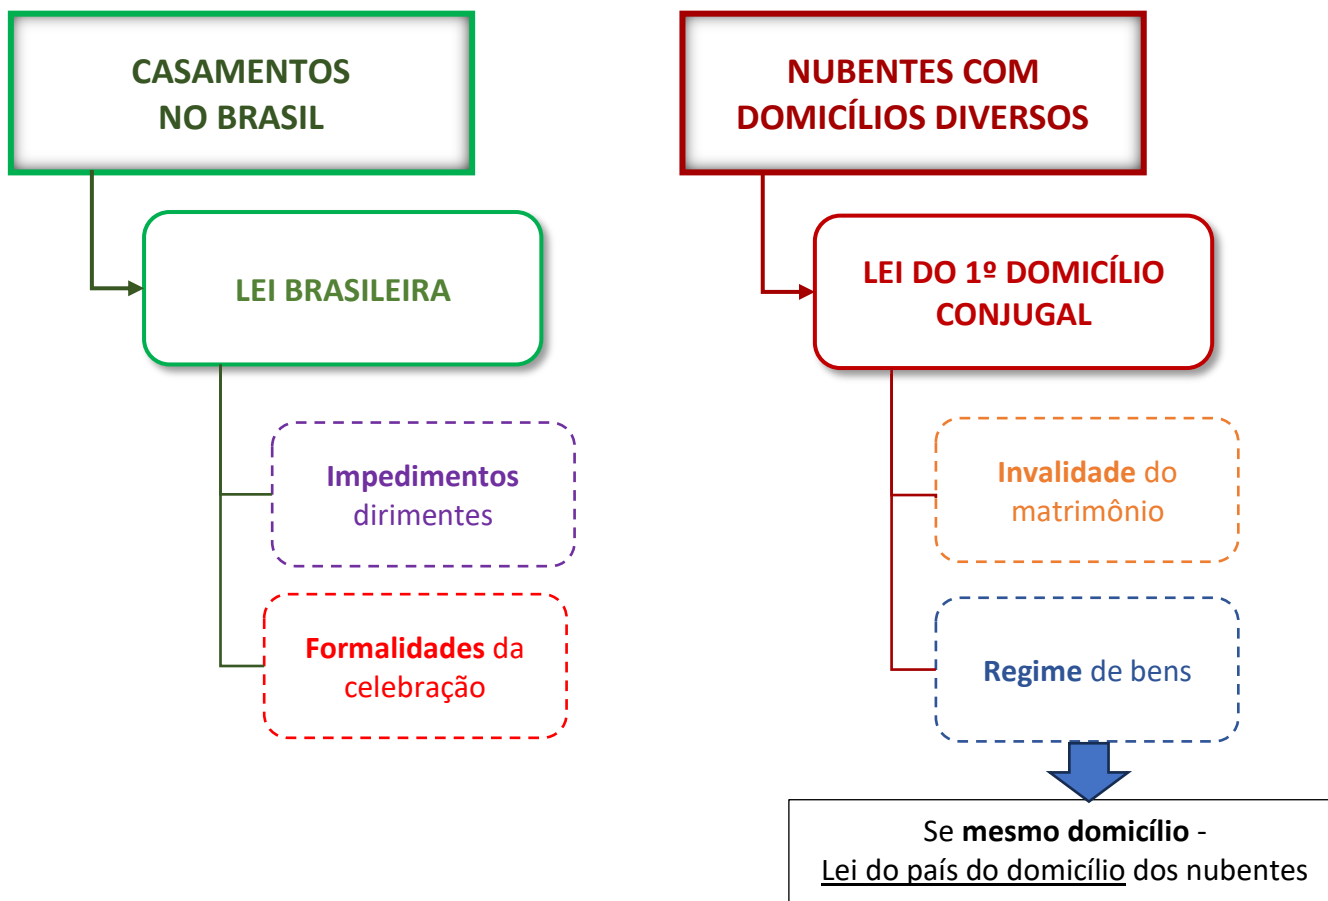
CASAMENTOS NO BRASIL

LEI BRASILEIRA

Impedimentos dirimentes

Formalidades da celebração

NUBENTES COM DOMICÍLIOS DIVERSOS

LEI DO 1º DOMICÍLIO CONJUGAL

Invalidade do matrimônio

Regime de bens

Se mesmo domicílio - Lei do país do domicílio dos nubentes